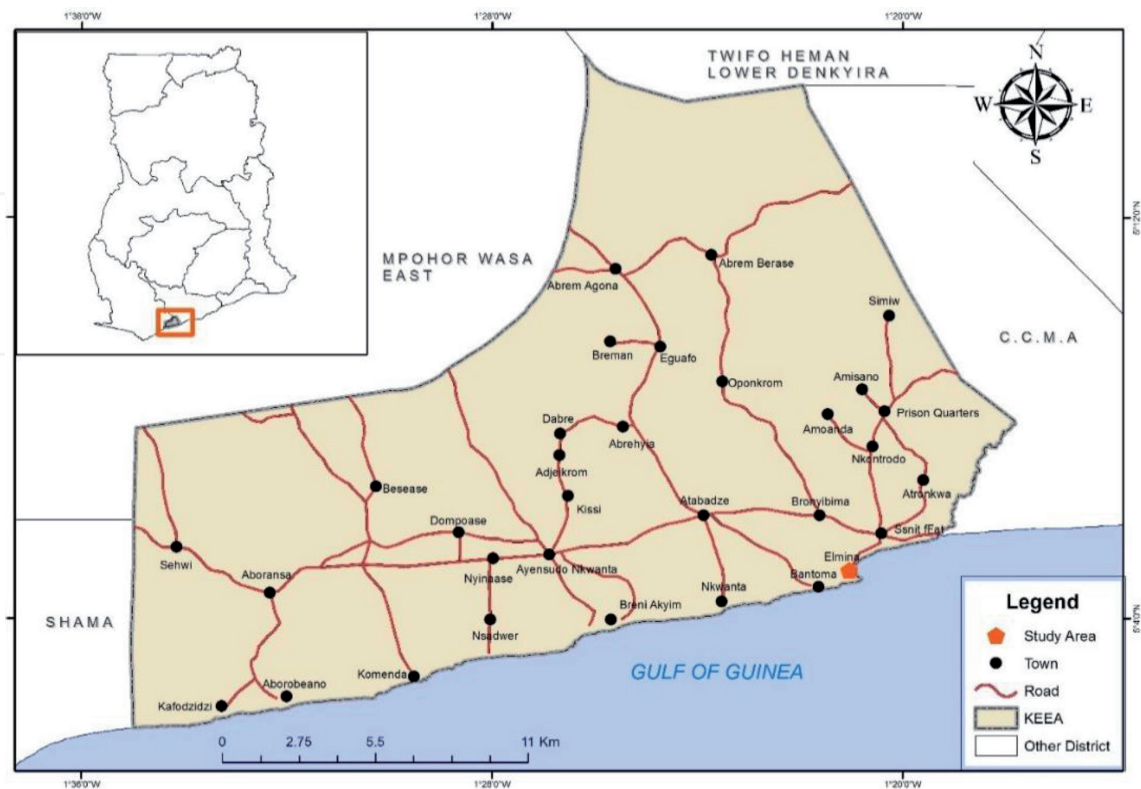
1°36'0"W
1°28'0"W
1°20'0"W

TWIFO HEMAN
LOWER DENKYIRA

N
W
E
S

5°12'0"N

MPOHOR WASA
EAST

Abrem Berase
Abrem Agona
Simiw
C.C.M.A
Breman
Eguafo
Oponkrom
Amisano
Prison Quarters
Dabre
Abrehyia
Amoanda
Nkontrodo
Adjeikrom
Atronkwa
Besease
Kissi
Atabadze
Bronyibima
Dompoase
Ssnit fEat
Sehwi
Nyinase
Ayensudo Nkwanta
Elmina
Aboransa
Bantoma
Nkwanta
Breni Akyim
SHAMA
Nsadwer
5°4'0"N
GULF OF GUINEA
Komenda
Aborobeano
Kafodzidzi

0 2.75 5.5 11 Km

Legend
Study Area
Town
Road
KEEA
Other District

1°36'0"W
1°28'0"W
1°20'0"W